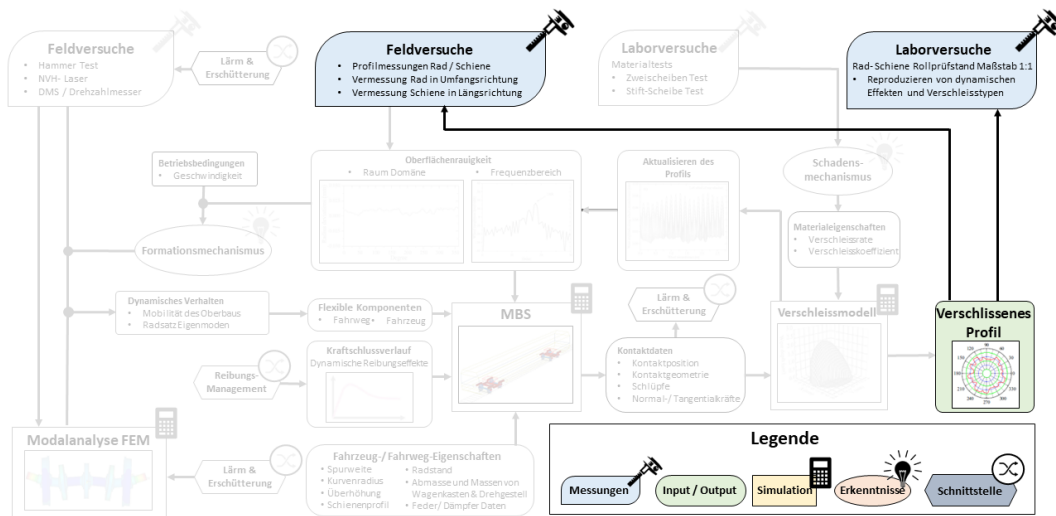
Feldversuche
• Hammer Test
• NVH- Laser
• DMS / Drehzahlmesser

Lärm & Erschütterung

Feldversuche
• Profilmessungen Rad / Schiene
• Vermessung Rad in Umfangsrichtung
• Vermessung Schiene in Längsrichtung

Laborversuche
Materialtests
• Zweischeiben Test
• Stift-Scheibe Test

Laborversuche
Rad- Schiene Rollprüfstand Maßstab 1:1
• Reproduzieren von dynamischen Effekten und Verschleisstypen

Betriebsbedingungen
• Geschwindigkeit

Oberflächenrauigkeit
• Raum Domäne
• Frequenzbereich

Aktualisieren des Profils

Schadens-mechanismus

Materialeigenschaften
• Verschleissrate
• Verschleisskoeffizient

Formationsmechanismus

Dynamisches Verhalten
• Mobilität des Oberbaus
• Radsatz Eigenmoden

Flexible Komponenten
• Fahrweg
• Fahrzeug

MBS

Lärm & Erschütterung

Verschleissmodell

Verschlissenes Profil

Reibungs-Management

Kraftschlussverlauf
Dynamische Reibungseffekte

Kontaktdaten
• Kontaktposition
• Kontaktgeometrie
• Schlüpfe
• Normal-/ Tangentialkräfte

Modalanalyse FEM

Lärm & Erschütterung

Fahrzeug-/ Fahrweg-Eigenschaften
• Spurweite
• Kurvenradius
• Überhöhung
• Schienenprofil
• Radstand
• Abmasse und Massen von Wagenkasten & Drehgestell
• Feder/ Dämpfer Daten

Legende
Messungen
Input / Output
Simulation
Erkenntnisse
Schnittstelle